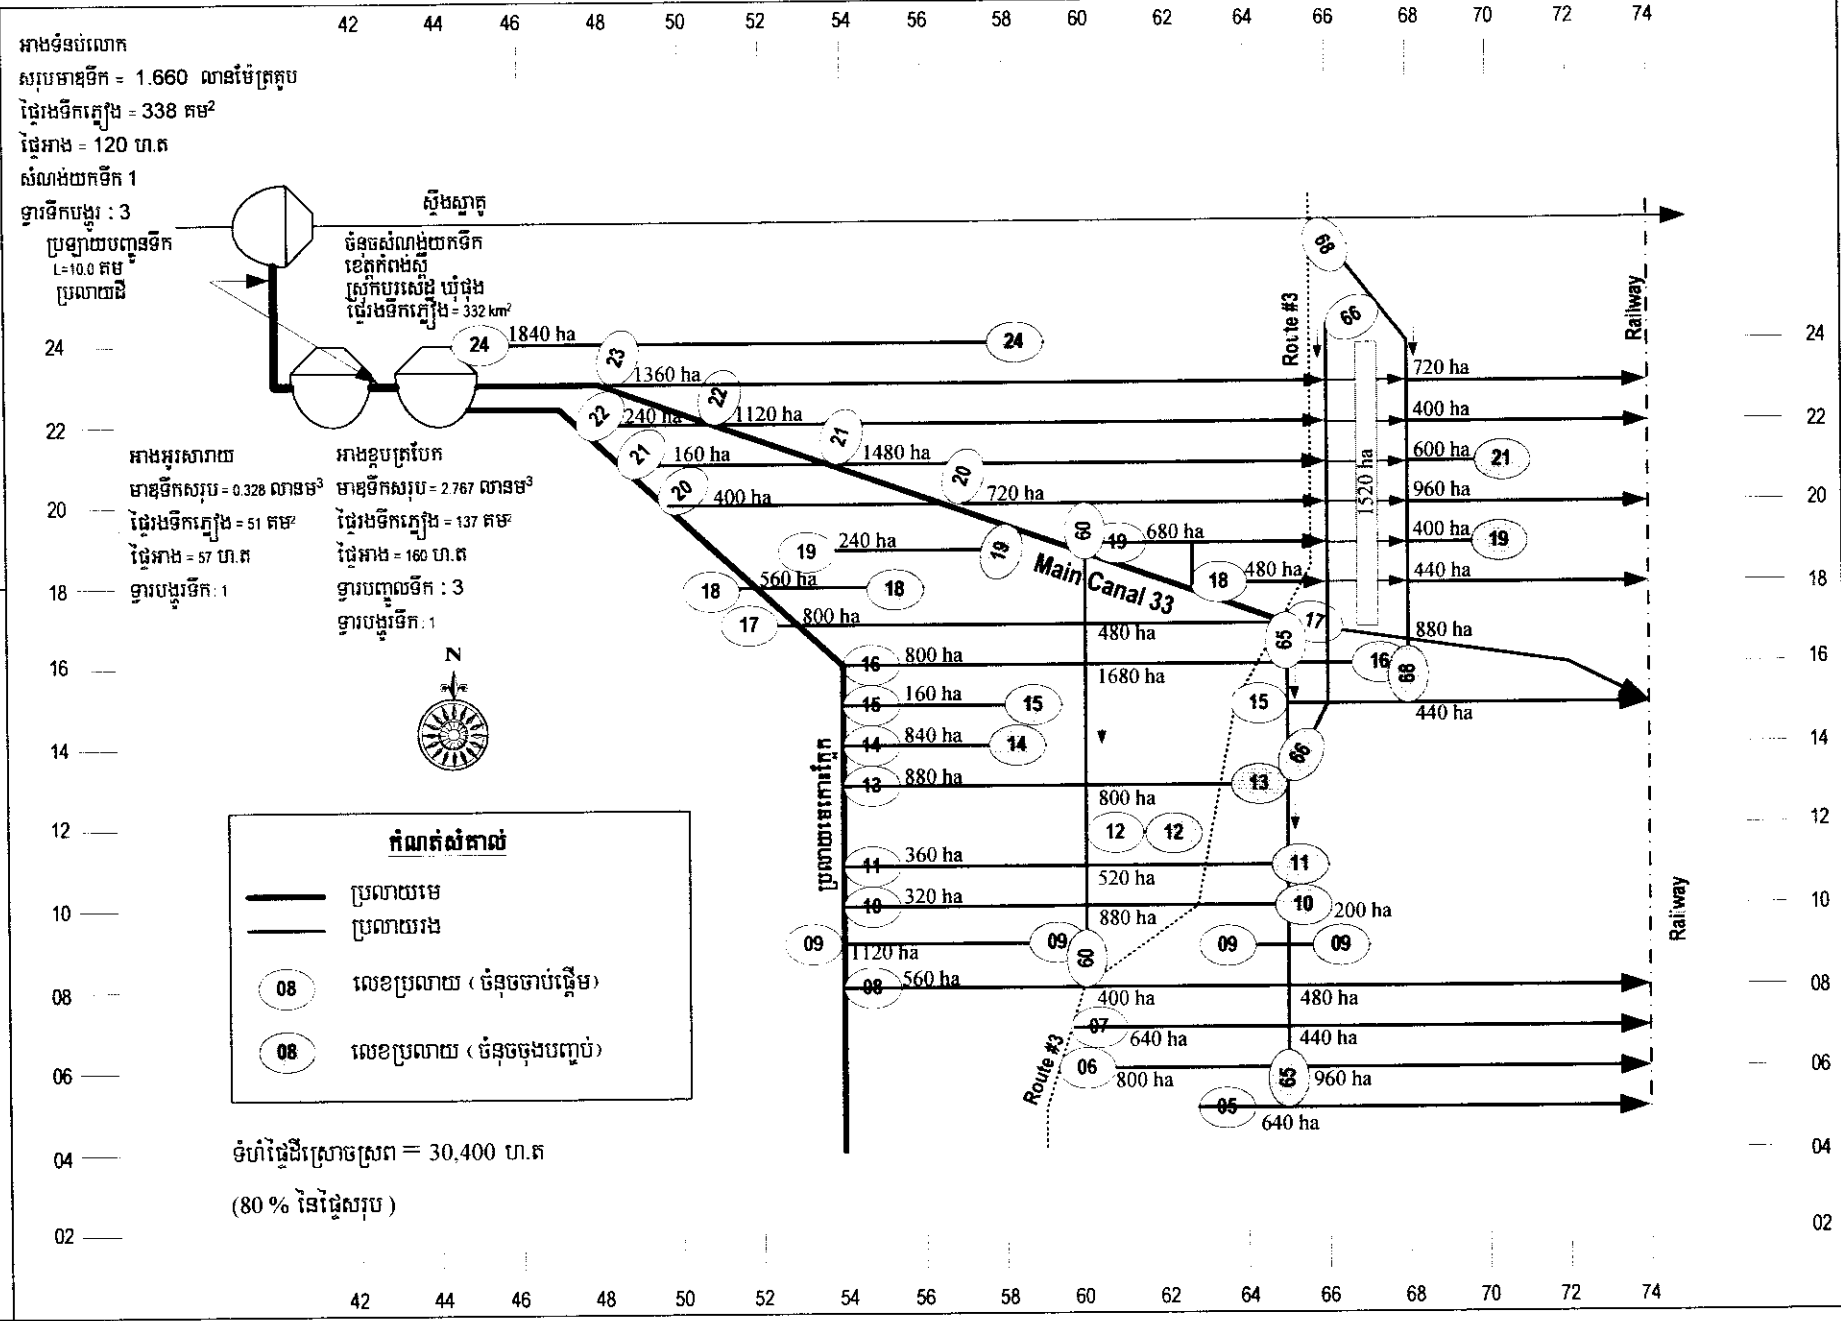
42 44 46 48 50 52 54 56 58 60 62 64 66 68 70 72 74

អាងទំនប់លោក
សរុបមាឌទឹក = 1.660 លានម៉ែត្រគូប
ផ្ទៃរងទឹកភ្លៀង = 338 គម²
ផ្ទៃអាង = 120 ហ.ត
សំណង់យកទឹក 1
ទ្វារទឹកបង្ហូរ : 3
ប្រឡាយបញ្ជូនទឹក
L=10.0 គម
ប្រលាយដី

ស្ទឹងស្វាគូ
ចំនុចសំណង់យកទឹក
ខេត្តកំពង់ស្ពឺ
ស្រុកបរសេដ្ឋ ឃុំផុង
ផ្ទៃរងទឹកភ្លៀង = 332 km²

អាងអូរសារាយ
មាឌទឹកសរុប = 0.328 លានម³
ផ្ទៃរងទឹកភ្លៀង = 51 គម²
ផ្ទៃអាង = 57 ហ.ត
ទ្វារបង្ហូរទឹក: 1

អាងខ្ទបត្របែក
មាឌទឹកសរុប = 2.767 លានម³
ផ្ទៃរងទឹកភ្លៀង = 137 គម²
ផ្ទៃអាង = 160 ហ.ត
ទ្វារបញ្ចូលទឹក : 3
ទ្វារបង្ហូរទឹក: 1

N

24 1840 ha 24
23 1360 ha 720 ha
22 240 ha 22 1120 ha 400 ha
21 160 ha 21 1480 ha 600 ha 21
20 400 ha 20 720 ha 960 ha
19 240 ha 19 60 19 680 ha 400 ha 19
18 560 ha 18 18 480 ha 440 ha
17 800 ha 480 ha 65 17 880 ha
16 800 ha 16 68
15 160 ha 15 1680 ha 15 440 ha
14 840 ha 14 66
13 880 ha 13
800 ha
12 12
11 360 ha 520 ha 11
10 320 ha 880 ha 10 200 ha
09 1120 ha 09 60 09 09
08 560 ha 400 ha 480 ha
07 640 ha 440 ha
06 800 ha 65 960 ha
05 640 ha
1520 ha
66 68
Main Canal 33
Route #3
Railway
ប្រលាយមេគោកត្នោត

24 22 20 18 16 14 12 10 08 06 04 02

កំណត់សំគាល់
ប្រលាយមេ
ប្រលាយរង
08 លេខប្រលាយ ( ចំនុចចាប់ផ្តើម)
08 លេខប្រលាយ ( ចំនុចចុងបញ្ចប់)

ទំហំផ្ទៃដីស្រោចស្រព = 30,400 ហ.ត
(80 % នៃផ្ទៃសរុប )

42 44 46 48 50 52 54 56 58 60 62 64 66 68 70 72 74